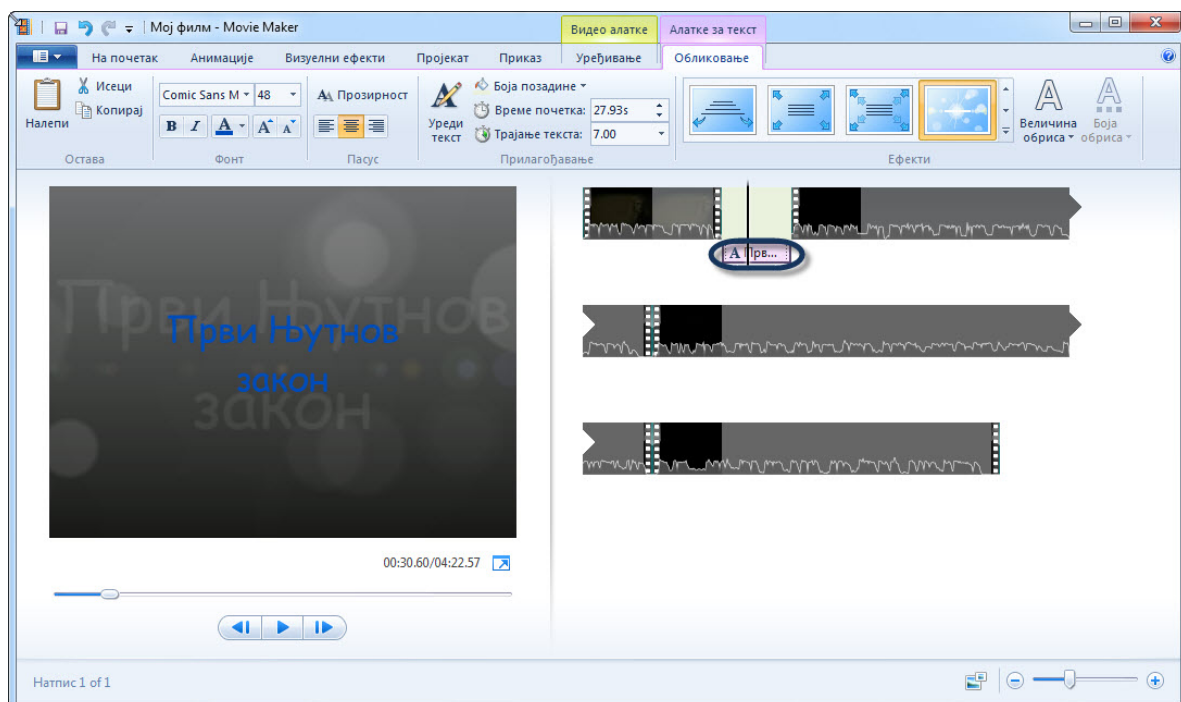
Мој филм - Movie Maker

Видео алатке

Алатке за текст

На почетак

Анимације

Визуелни ефекти

Пројекат

Приказ

Уређивање

Обликовање

Налепи

Исеци

Копирај

Остава

Comic Sans M

48

Фонт

Прозирност

Пасус

Уреди текст

Боја позадине

Време почетка: 27.93s

Трајање текста: 7.00

Прилагођавање

Ефекти

Величина обриса

Боја обриса

Први Њутнов закон

Први Њутнов закон

A Прв...

00:30.60/04:22.57

Натпис 1 of 1